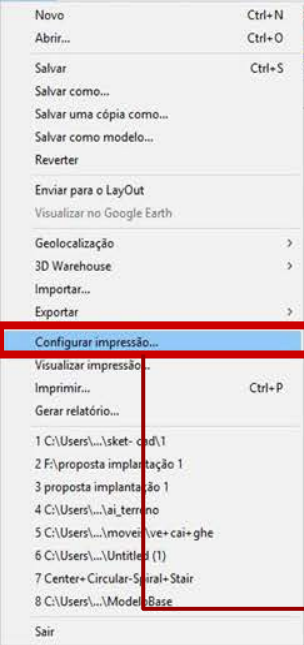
Novo Ctrl+N
Abrir... Ctrl+O

Salvar Ctrl+S
Salvar como...
Salvar uma cópia como...
Salvar como modelo...
Reverter

Enviar para o LayOut
Visualizar no Google Earth

Geolocalização >
3D Warehouse >
Importar...
Exportar >

Configurar impressão...
Visualizar impressão...
Imprimir... Ctrl+P
Gerar relatório...

1 C:\Users\...\sket- cad\1
2 F:\proposta implantação 1
3 proposta implantação 1
4 C:\Users\...\ai_terreno
5 C:\Users\...\moveis\ve+cai+ghe
6 C:\Users\...\Untitled (1)
7 Center+Circular-Spiral+Stair
8 C:\Users\...\ModeloBase

Sair